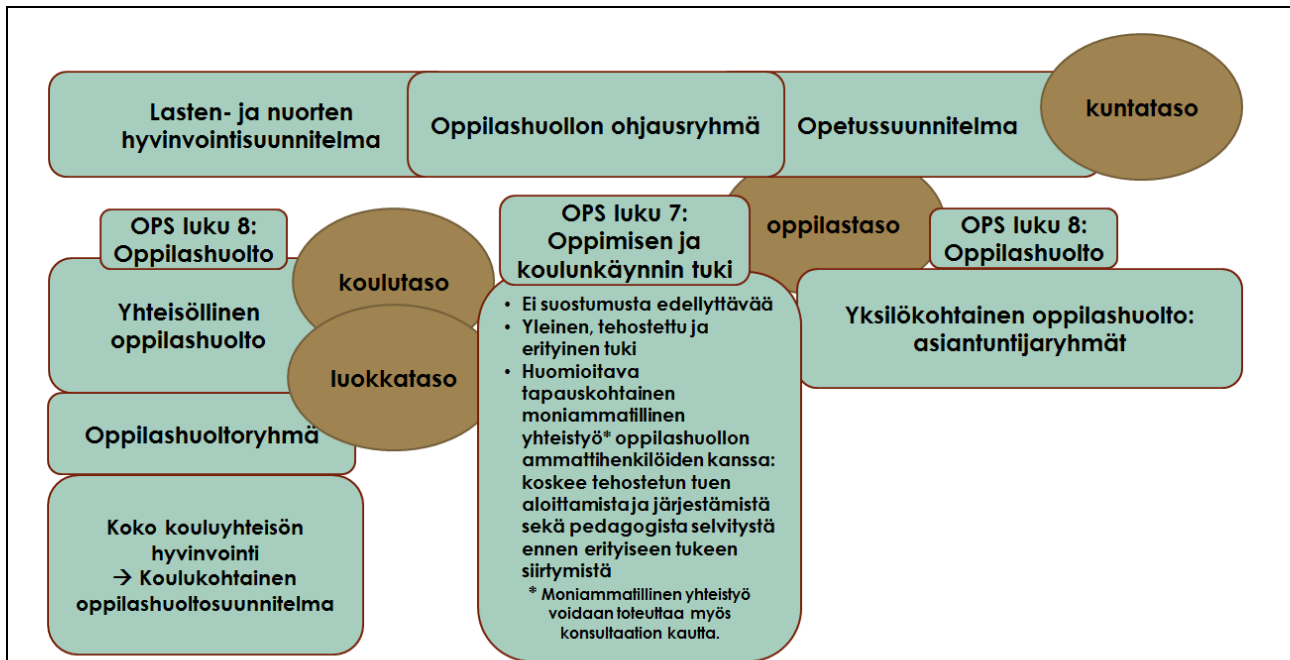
Lasten- ja nuorten hyvinvointisuunnitelma

Oppilashuollon ohjausryhmä

Opetussuunnitelma

kuntataso

oppilastaso

OPS luku 8: Oppilashuolto

koulutaso

OPS luku 7: Oppimisen ja koulunkäynnin tuki

OPS luku 8: Oppilashuolto

Yhteisöllinen oppilashuolto

luokkataso

- Ei suostumusta edellyttävää
- Yleinen, tehostettu ja erityinen tuki
- Huomioitava tapauskohtainen moniammatillinen yhteistyö* oppilashuollon ammattihenkilöiden kanssa: koskee tehostetun tuen aloittamista ja järjestämistä sekä pedagogista selvitystä ennen erityiseen tukeen siirtymistä

* Moniammatillinen yhteistyö voidaan toteuttaa myös konsultaation kautta.

Yksilökohtainen oppilashuolto: asiantuntijaryhmät

Oppilashuoltoryhmä

Koko kouluyhteisön hyvinvointi
→ Koulukohtainen oppilashuoltosuunnitelma